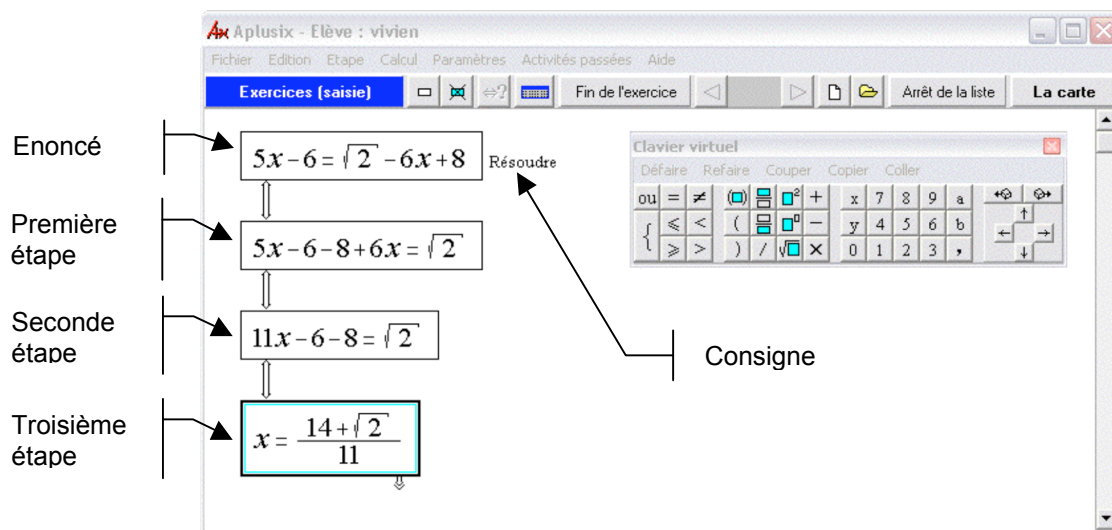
Aplusix - Elève : vivien

Fichier Edition Etape Calcul Paramètres Activités passées Aide

Exercices (saisie) Fin de l'exercice Arrêt de la liste La carte

Enoncé

$5x-6=\sqrt{2}-6x+8$ Résoudre

Première étape

$5x-6-8+6x=\sqrt{2}$

Seconde étape

$11x-6-8=\sqrt{2}$

Troisième étape

$x=\frac{14+\sqrt{2}}{11}$

Consigne

Clavier virtuel

Défaire Refaire Couper Copier Coller

| ou | = | ≠ | ( ) | | $\square^2$ | + | x | 7 | 8 | 9 | a |
|---|---|---|---|---|---|---|---|---|---|---|---|
| { | ⩽ | < | ( | | $\square^n$ | − | y | 4 | 5 | 6 | b |
| | ⩾ | > | ) | / | $\sqrt{\square}$ | × | 0 | 1 | 2 | 3 | , |